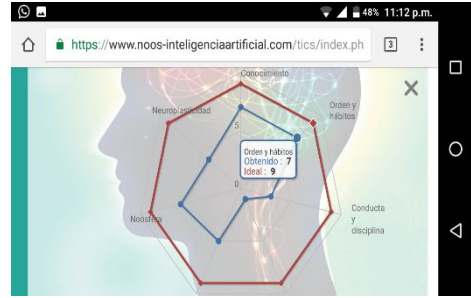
48% 11:12 p.m.

https://www.noos-inteligenciaartificial.com/tics/index.ph

3

Conocimiento

Orden y hábitos

Neuroplasticidad

5

Orden y hábitos
Obtenido : 7
Ideal : 9

0

Conducta y disciplina

Noosfera